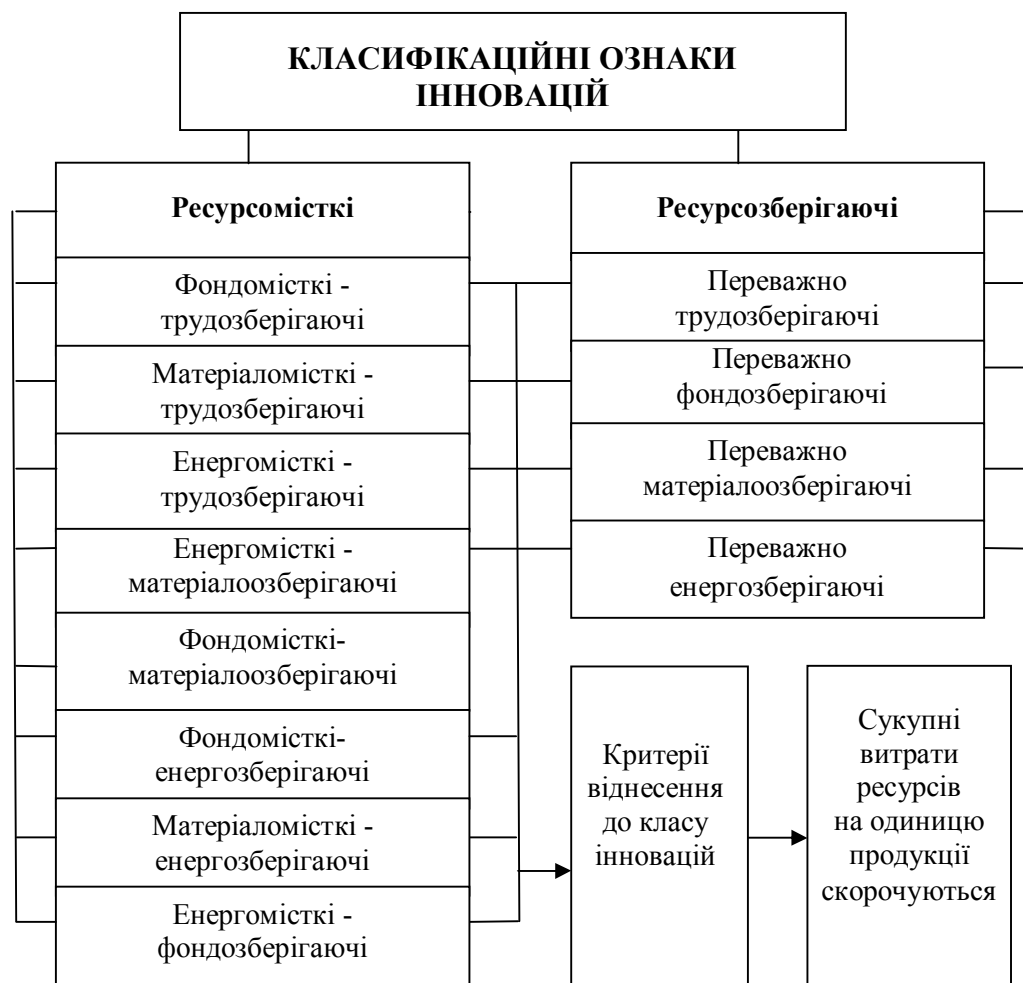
КЛАСИФІКАЦІЙНІ ОЗНАКИ ІННОВАЦІЙ

Ресурсомісткі

Фондомісткі - трудозберігаючі

Матеріаломісткі - трудозберігаючі

Енергомісткі - трудозберігаючі

Енергомісткі - матеріалоозберігаючі

Фондомісткі- матеріалоозберігаючі

Фондомісткі- енергозберігаючі

Матеріаломісткі - енергозберігаючі

Енергомісткі - фондозберігаючі

Ресурсозберігаючі

Переважно трудозберігаючі

Переважно фондозберігаючі

Переважно матеріалоозберігаючі

Переважно енергозберігаючі

Критерії віднесення до класу інновацій

Сукупні витрати ресурсів на одиницю продукції скорочуються